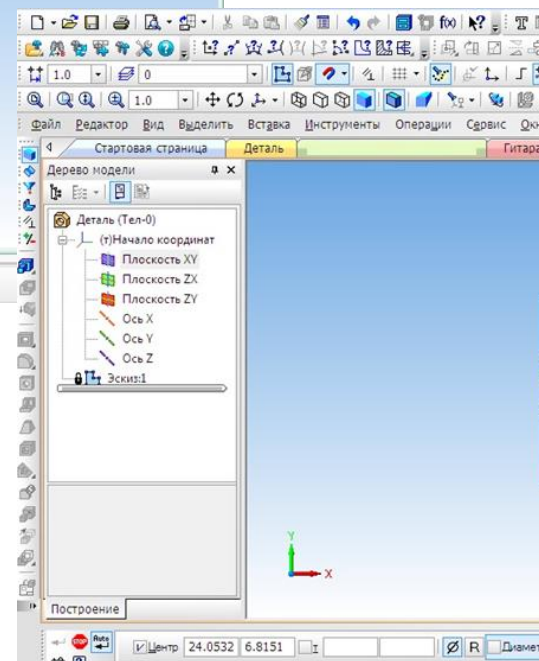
1.0
0
1.0
Файл Редактор Вид Выделить Вставка Инструменты Операции Сервис Окн
Стартовая страница
Деталь
Гитара
Дерево модели
Деталь (Тел-0)
(т)Начало координат
Плоскость XY
Плоскость ZX
Плоскость ZY
Ось X
Ось Y
Ось Z
Эскиз:1
Построение
Y
X
STOP
Auto
Центр 24.0532 6.8151
R
Диамет